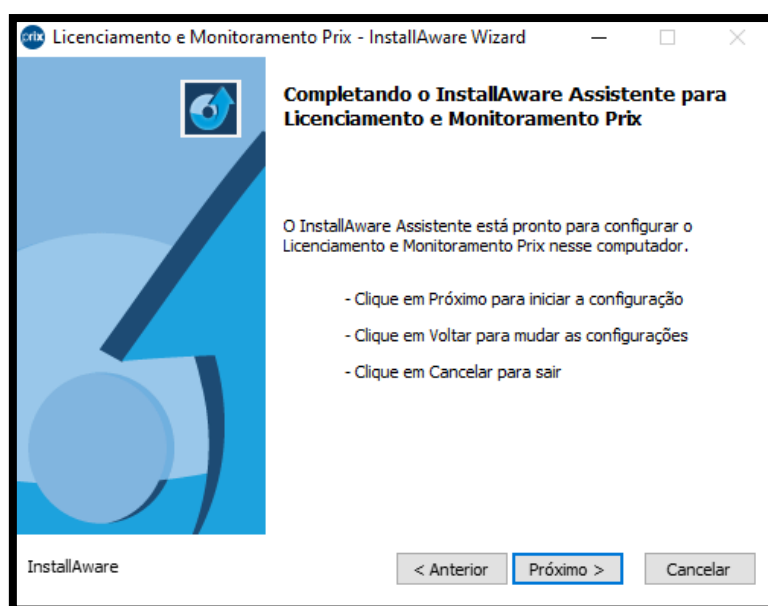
prix Licenciamento e Monitoramento Prix - InstallAware Wizard

Completando o InstallAware Assistente para Licenciamento e Monitoramento Prix

O InstallAware Assistente está pronto para configurar o Licenciamento e Monitoramento Prix nesse computador.

- Clique em Próximo para iniciar a configuração

- Clique em Voltar para mudar as configurações

- Clique em Cancelar para sair

InstallAware

< Anterior

Próximo >

Cancelar